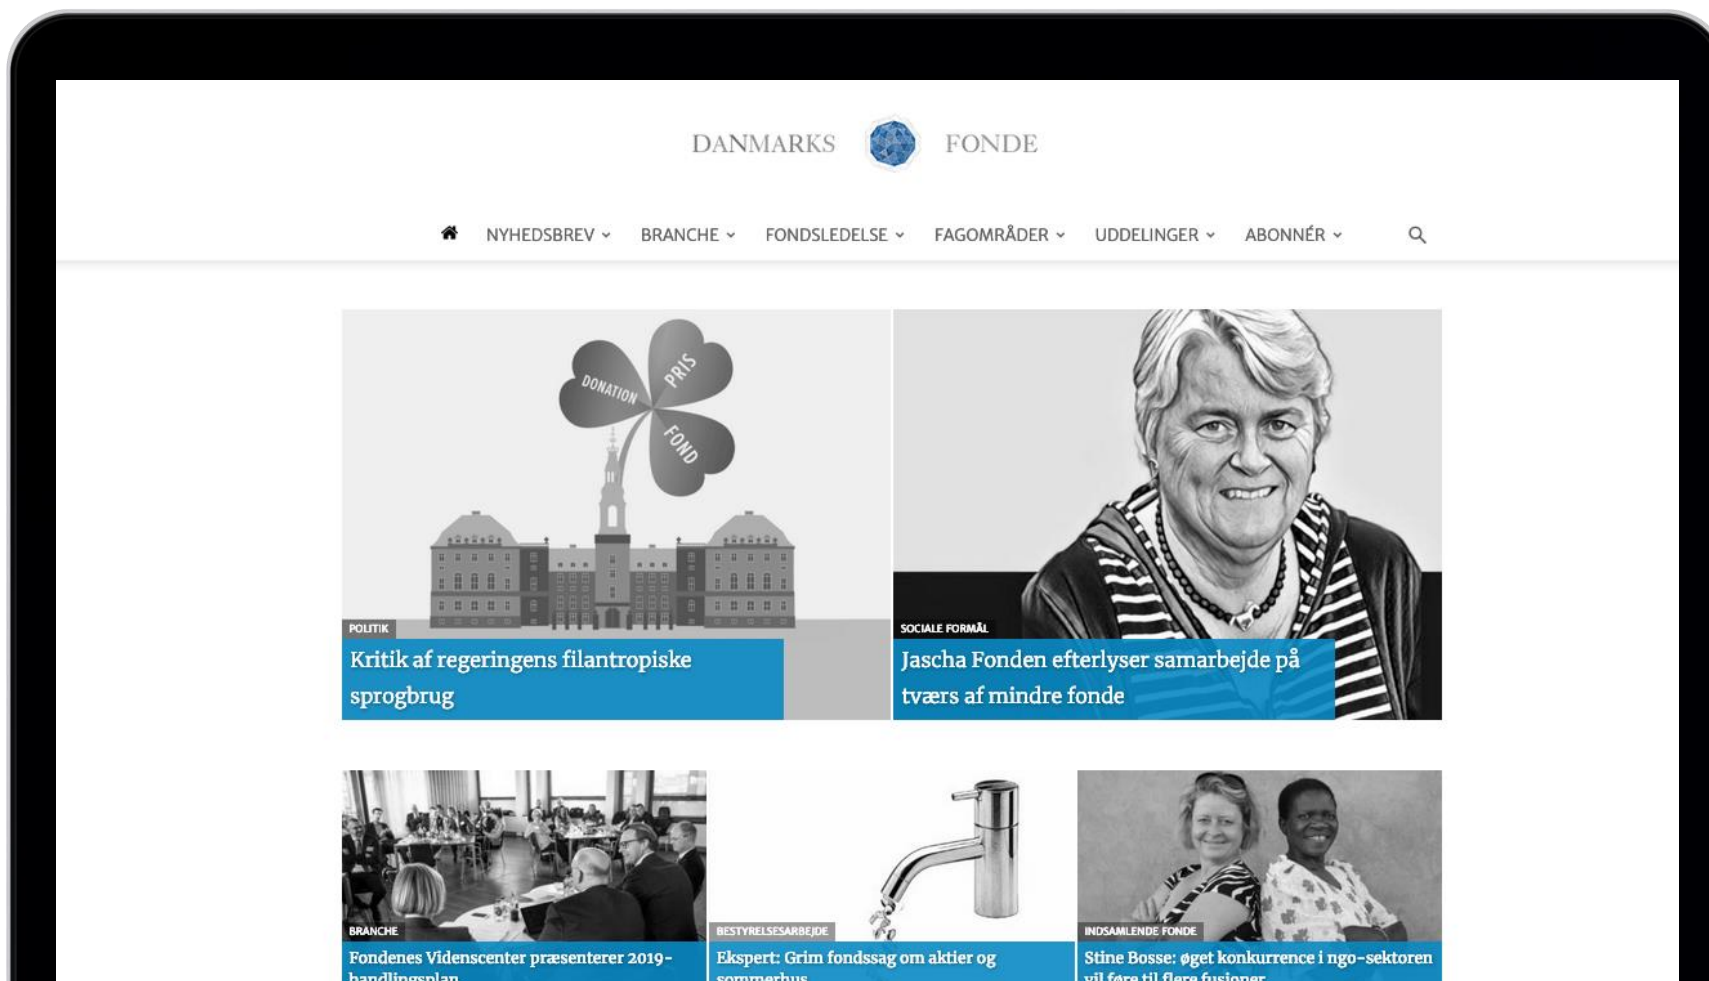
DANMARKS FONDE

NYHEDSBREV BRANCHE FONDSLEDELSE FAGOMRÅDER UDDELINGER ABONNÉR

DONATION PRIS FOND

POLITIK
Kritik af regeringens filantropiske sprogbrug

SOCIALE FORMÅL
Jascha Fonden efterlyser samarbejde på tværs af mindre fonde

BRANCHE
Fondenes Videnscenter præsenterer 2019-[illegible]

BESTYRELSESARBEJDE
Ekspert: Grim fondssag om aktier og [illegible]

INDSAMLENDE FONDE
Stine Bosse: øget konkurrence i ngo-sektoren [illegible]